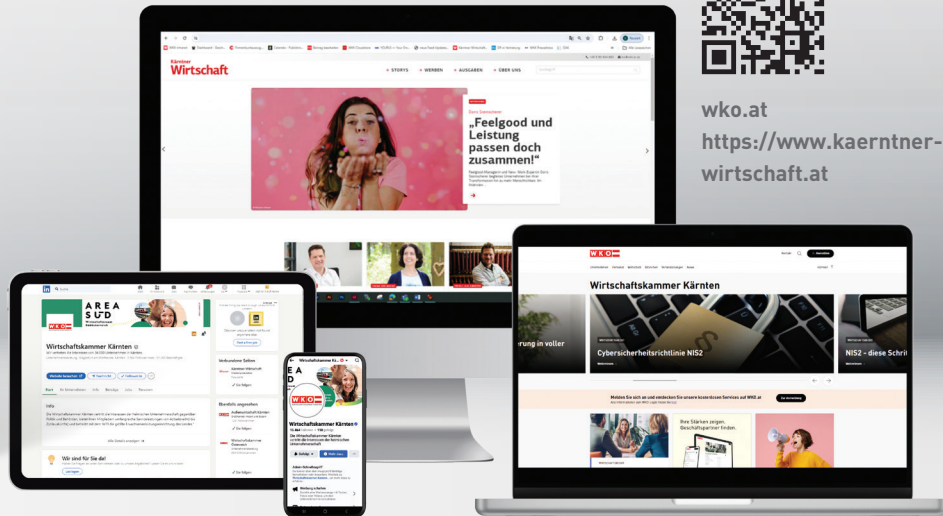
wko.at
https://www.kaerntner-wirtschaft.at

Kärntner Wirtschaft

STORYS WERBEN AUSGABEN ÜBER UNS

„Feelgood und Leistung passen doch zusammen!"

AREA SÜD

Wirtschaftskammer Kärnten

Info

Wir sind für Sie da!

Wirtschaftskammer Kä...

WKO

Wirtschaftskammer Kärnten

rung in voller

Cybersicherheitsrichtlinie NIS2

NIS2 - diese Schri

Melden Sie sich an und entdecken Sie unsere kostenlosen Services auf WKO.at

Ihre Stärken zeigen. Beschäftigte finden.